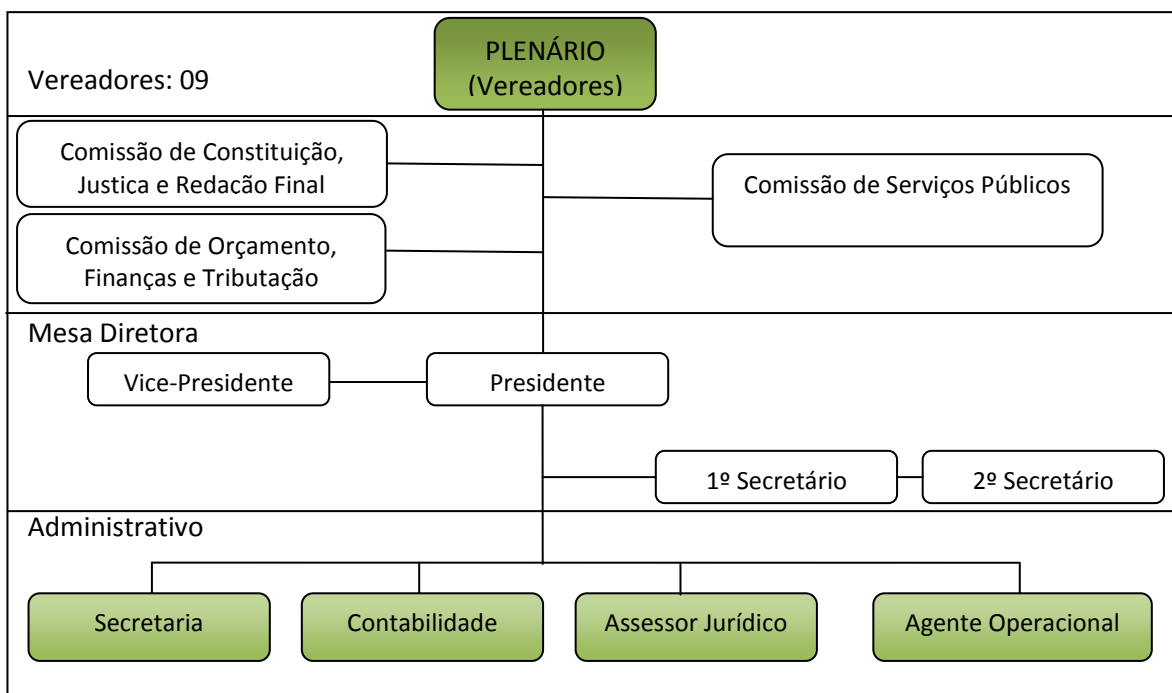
Vereadores: 09

PLENÁRIO
(Vereadores)

Comissão de Constituição, Justica e Redacão Final

Comissão de Serviços Públicos

Comissão de Orçamento, Finanças e Tributação

Mesa Diretora

Vice-Presidente

Presidente

1º Secretário

2º Secretário

Administrativo

Secretaria

Contabilidade

Assessor Jurídico

Agente Operacional